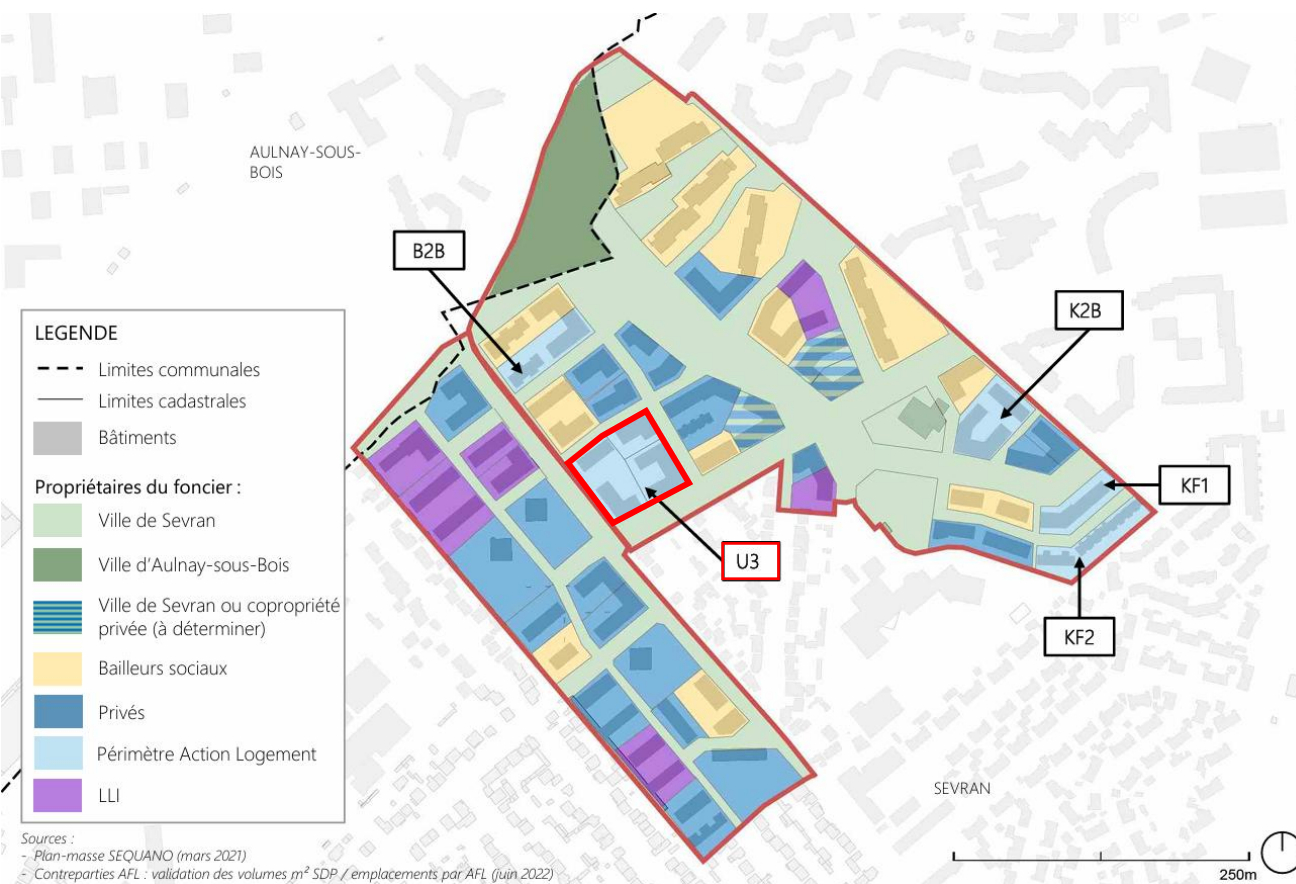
AULNAY-SOUS-BOIS

B2B

K2B

KF1

U3

KF2

SEVRAN

LEGENDE
Limites communales
Limites cadastrales
Bâtiments

Propriétaires du foncier :
Ville de Sevran
Ville d'Aulnay-sous-Bois
Ville de Sevran ou copropriété privée (à déterminer)
Bailleurs sociaux
Privés
Périmètre Action Logement
LLI

Sources :
- Plan-masse SEQUANO (mars 2021)
- Contreparties AFL : validation des volumes m² SDP / emplacements par AFL (juin 2022)

250m